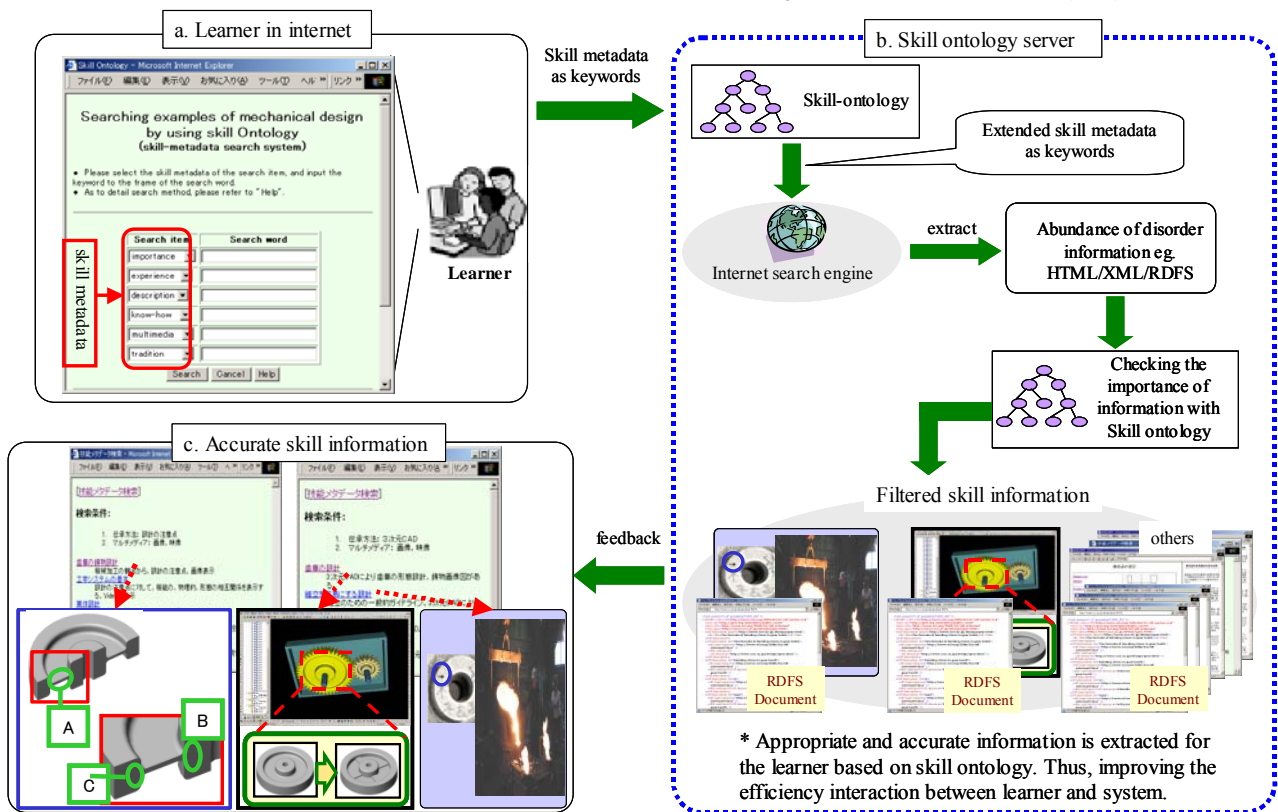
a. Learner in internet

Skill Ontology - Microsoft Internet Explorer

ファイル(F) 編集(E) 表示(V) お気に入り(A) ツール(T) ヘル リンク

Searching examples of mechanical design by using skill Ontology
(skill-metadata search system)

• Please select the skill metadata of the search item, and input the keyword to the frame of the search word.
• As to detail search method, please refer to "Help".

skill metadata

| Search item | Search word |
|---|---|
| importance | |
| experience | |
| description | |
| know-how | |
| multimedia | |
| tradition | |

Search Cancel Help

Learner

Skill metadata as keywords

b. Skill ontology server

Skill-ontology

Extended skill metadata as keywords

Internet search engine

extract

Abundance of disorder information eg. HTML/XML/RDFS

Checking the importance of information with Skill ontology

Filtered skill information

others

RDFS Document

RDFS Document

RDFS Document

* Appropriate and accurate information is extracted for the learner based on skill ontology. Thus, improving the efficiency interaction between learner and system.

feedback

c. Accurate skill information

技能メタデータ検索 - Microsoft Internet

ファイル(F) 編集(E) 表示(V) お気に入り(A) ツール(T) ヘ リンク

[技能メタデータ検索]

検索条件:

1. 目的方法: 設計の注意点
2. マルチメディア: 画像, 映像

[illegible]

[技能メタデータ検索]

検索条件:

1. 目的方法: 3次元CAD
2. マルチメディア: 画像, 映像

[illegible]

A

B

C